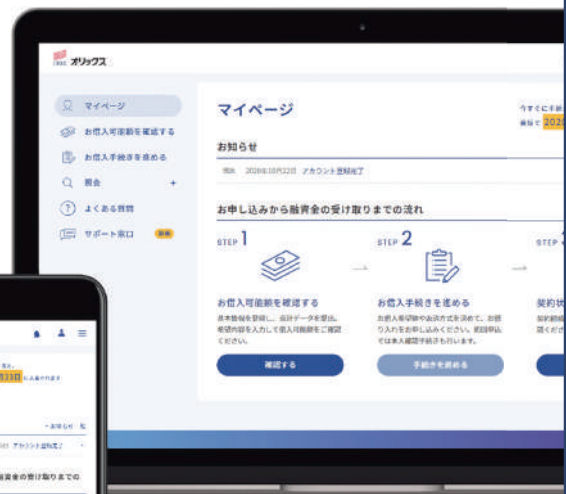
ORIX オリックス

マイページ
お借入可能額を確認する
お借入手続きを進める
照会 +
よくある質問
サポート窓口 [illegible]

マイページ

今すぐに手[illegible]
最短で 202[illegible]

お知らせ

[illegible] 2020年10月22日 アカウント登録完了

お申し込みから融資金の受け取りまでの流れ

STEP 1
お借入可能額を確認する
基本情報を登録し、与信データを登録、希望内容を入力して借入可能額をご確認ください。
確認する

STEP 2
お借入手続きを進める
お借入希望額やお支払方法を決めて、お振り込みをお申し込みください。初回申込では本人確認手続きが行えます。
手続きを進める

STEP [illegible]
契約状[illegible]
契約内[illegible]
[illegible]

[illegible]日 にお振込みできます
+ お知らせ 一覧
アカウント登録完了
融資金の受け取りまでの